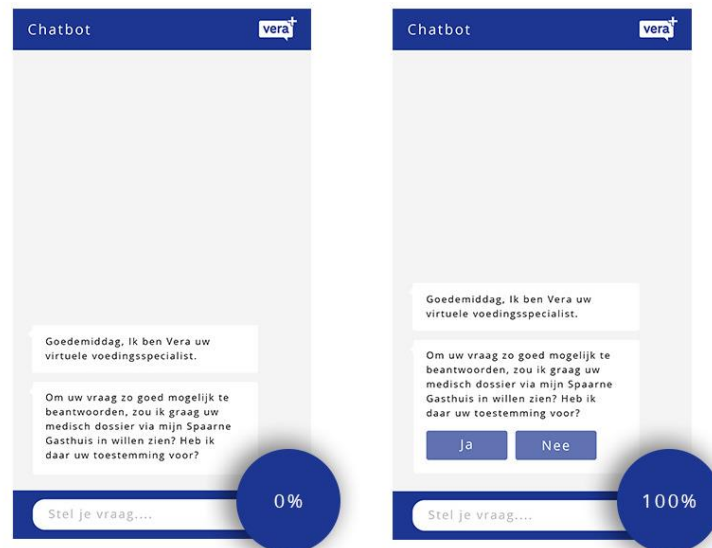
Chatbot

vera

Goedemiddag, Ik ben Vera uw virtuele voedingsspecialist.

Om uw vraag zo goed mogelijk te beantwoorden, zou ik graag uw medisch dossier via mijn Spaarne Gasthuis in willen zien? Heb ik daar uw toestemming voor?

Stel je vraag....

0%

Chatbot

vera

Goedemiddag, Ik ben Vera uw virtuele voedingsspecialist.

Om uw vraag zo goed mogelijk te beantwoorden, zou ik graag uw medisch dossier via mijn Spaarne Gasthuis in willen zien? Heb ik daar uw toestemming voor?

Ja

Nee

Stel je vraag....

100%